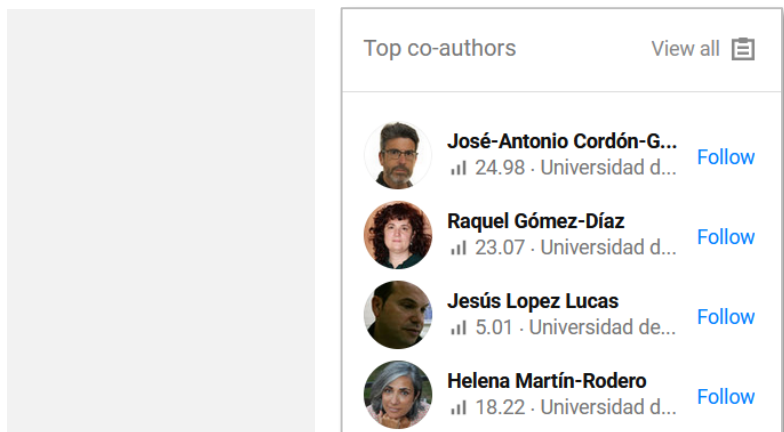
Top co-authors

View all

José-Antonio Cordón-G...
24.98 · Universidad d...
Follow

Raquel Gómez-Díaz
23.07 · Universidad d...
Follow

Jesús Lopez Lucas
5.01 · Universidad de...
Follow

Helena Martín-Rodero
18.22 · Universidad d...
Follow